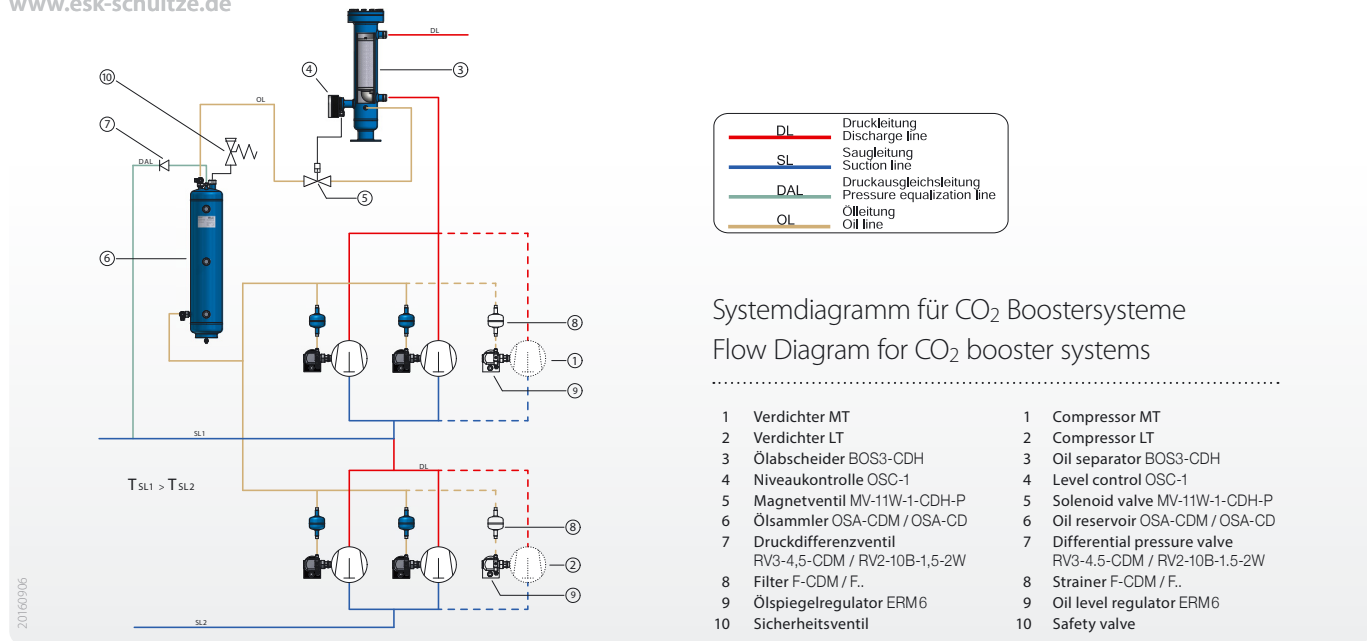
www.esk-schultze.de

DL
③
④
OL
⑩
⑦
DAL
⑤
⑥
⑧
①
⑨
SL1
DL
$T_{SL1} > T_{SL2}$
⑧
②
⑨
SL2
20160906

| | |
|---|---|
| DL | Druckleitung Discharge line |
| SL | Saugleitung Suction line |
| DAL | Druckausgleichsleitung Pressure equalization line |
| OL | Ölleitung Oil line |

Systemdiagramm für $CO_2$ Boostersysteme
Flow Diagram for $CO_2$ booster systems

1 Verdichter MT
2 Verdichter LT
3 Ölabscheider BOS3-CDH
4 Niveaukontrolle OSC-1
5 Magnetventil MV-11W-1-CDH-P
6 Ölsammler OSA-CDM / OSA-CD
7 Druckdifferenzventil RV3-4,5-CDM / RV2-10B-1,5-2W
8 Filter F-CDM / F..
9 Ölspiegelregulator ERM6
10 Sicherheitsventil

1 Compressor MT
2 Compressor LT
3 Oil separator BOS3-CDH
4 Level control OSC-1
5 Solenoid valve MV-11W-1-CDH-P
6 Oil reservoir OSA-CDM / OSA-CD
7 Differential pressure valve RV3-4.5-CDM / RV2-10B-1.5-2W
8 Strainer F-CDM / F..
9 Oil level regulator ERM6
10 Safety valve